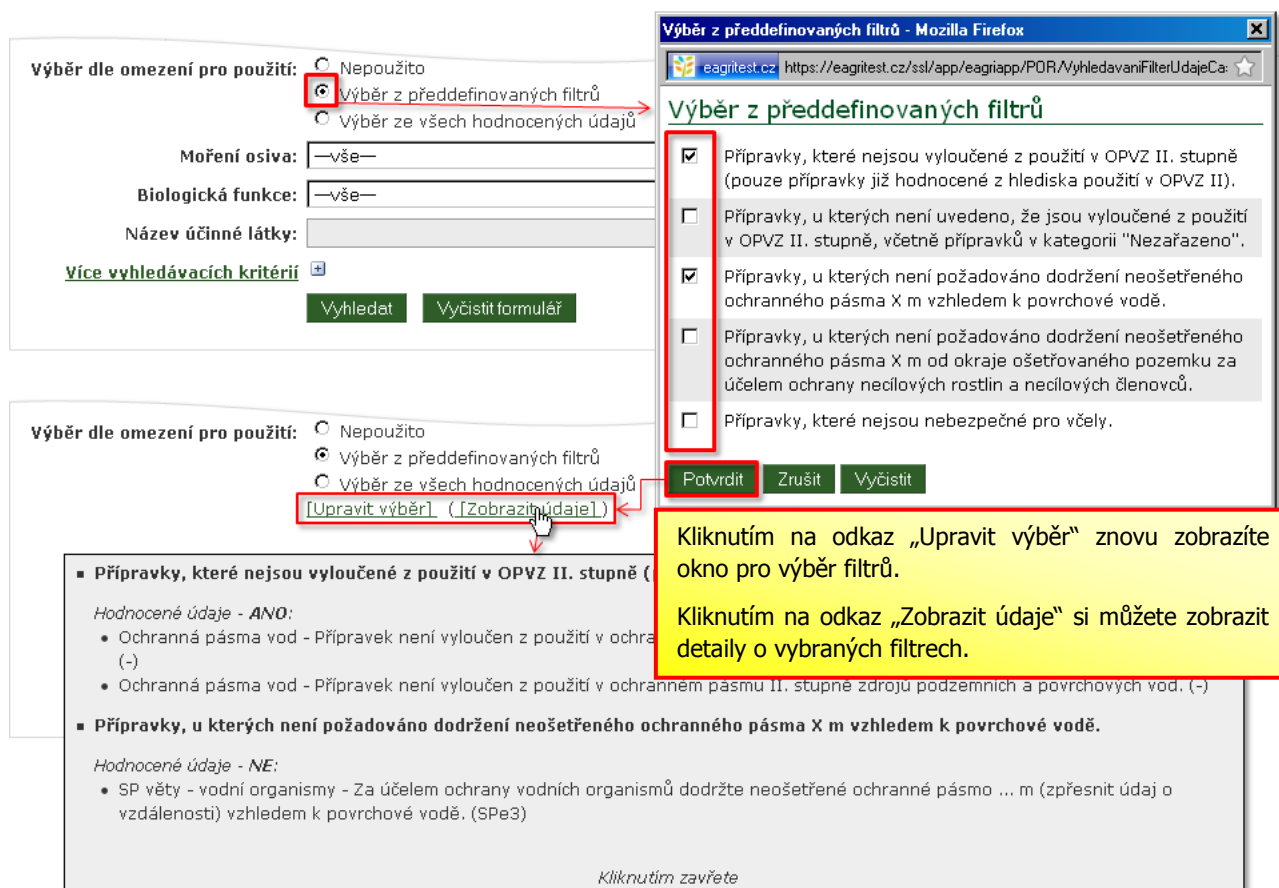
Výběr dle omezení pro použití: Nepoužito
Výběr z předdefinovaných filtrů
Výběr ze všech hodnocených údajů

Moření osiva: —vše—

Biologická funkce: —vše—

Název účinné látky:

Více vyhledávacích kritérií

Vyhledat Vyčistit formulář

Výběr z předdefinovaných filtrů - Mozilla Firefox

eagritest.cz https://eagritest.cz/ssl/app/eagriapp/POR/VyhledavaniFilterUdajeCa

Výběr z předdefinovaných filtrů

Přípravky, které nejsou vyloučené z použití v OPVZ II. stupně (pouze přípravky již hodnocené z hlediska použití v OPVZ II).

Přípravky, u kterých není uvedeno, že jsou vyloučené z použití v OPVZ II. stupně, včetně přípravků v kategorii "Nezařazeno".

Přípravky, u kterých není požadováno dodržení neošetřeného ochranného pásma X m vzhledem k povrchové vodě.

Přípravky, u kterých není požadováno dodržení neošetřeného ochranného pásma X m od okraje ošetřovaného pozemku za účelem ochrany necílových rostlin a necílových členovců.

Přípravky, které nejsou nebezpečné pro včely.

Potvrdit Zrušit Vyčistit

Výběr dle omezení pro použití: Nepoužito
Výběr z předdefinovaných filtrů
Výběr ze všech hodnocených údajů
[Upravit výběr] ([Zobrazit údaje])

Kliknutím na odkaz „Upravit výběr" znovu zobrazíte okno pro výběr filtrů.

Kliknutím na odkaz „Zobrazit údaje" si můžete zobrazit detaily o vybraných filtrech.

Přípravky, které nejsou vyloučené z použití v OPVZ II. stupně ( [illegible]

Hodnocené údaje - ANO:
• Ochranná pásma vod - Přípravek není vyloučen z použití v ochra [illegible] (-)
• Ochranná pásma vod - Přípravek není vyloučen z použití v ochranném pásmu II. stupně zdrojů podzemních a povrchových vod. (-)

Přípravky, u kterých není požadováno dodržení neošetřeného ochranného pásma X m vzhledem k povrchové vodě.

Hodnocené údaje - NE:
• SP věty - vodní organismy - Za účelem ochrany vodních organismů dodržte neošetřené ochranné pásmo ... m (zpřesnit údaj o vzdálenosti) vzhledem k povrchové vodě. (SPe3)

Kliknutím zavřete